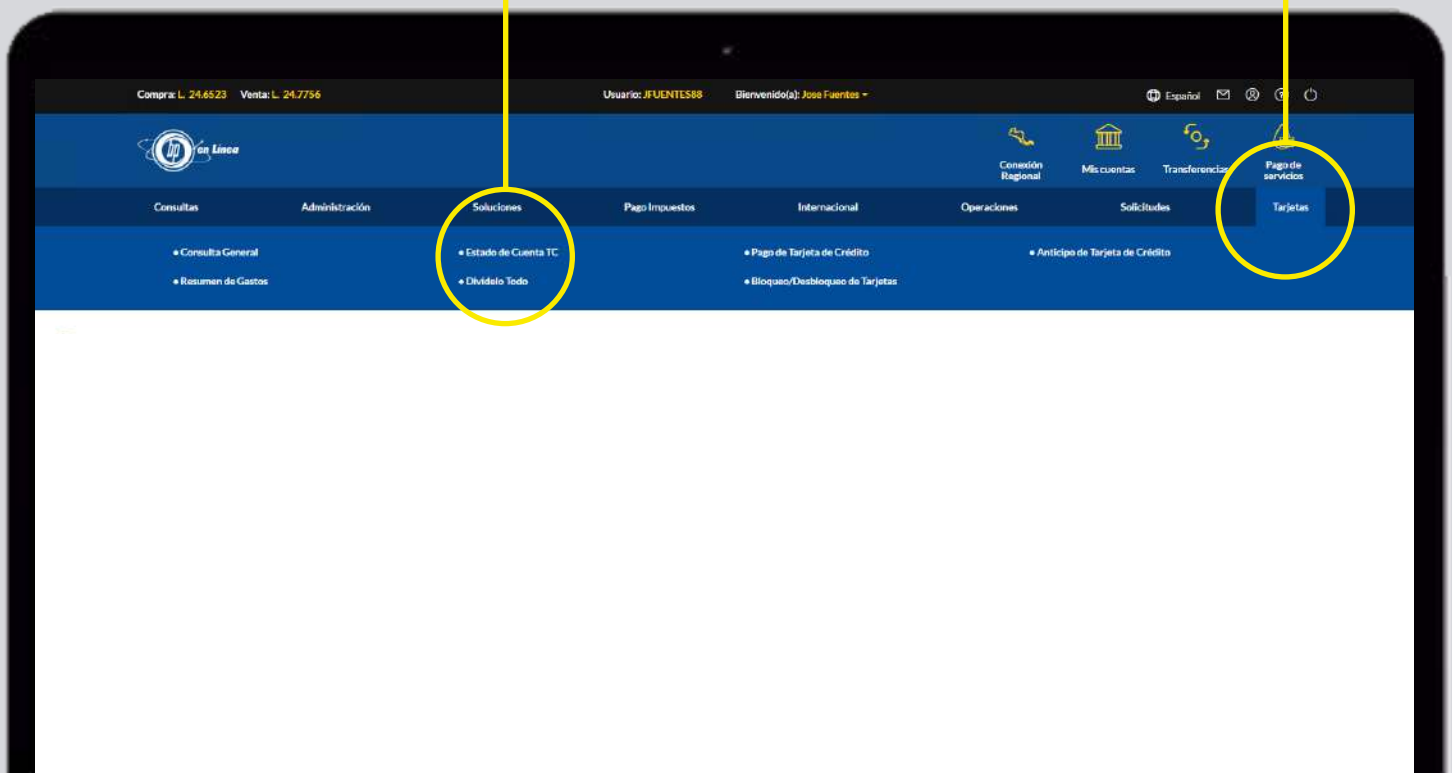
Compra: L. 24.6523 Venta: L. 24.7756

Usuario: JFUENTES88

Bienvenido(a): Jose Fuentes

Español

bp en Línea

Conexión Regional

Mis cuentas

Transferencias

Pago de servicios

Consultas

Administración

Soluciones

Pago Impuestos

Internacional

Operaciones

Solicitudes

Tarjetas

• Consulta General

• Resumen de Gastos

• Estado de Cuenta TC

• Divídelo Todo

• Pago de Tarjeta de Crédito

• Bloqueo/Desbloqueo de Tarjetas

• Anticipo de Tarjeta de Crédito